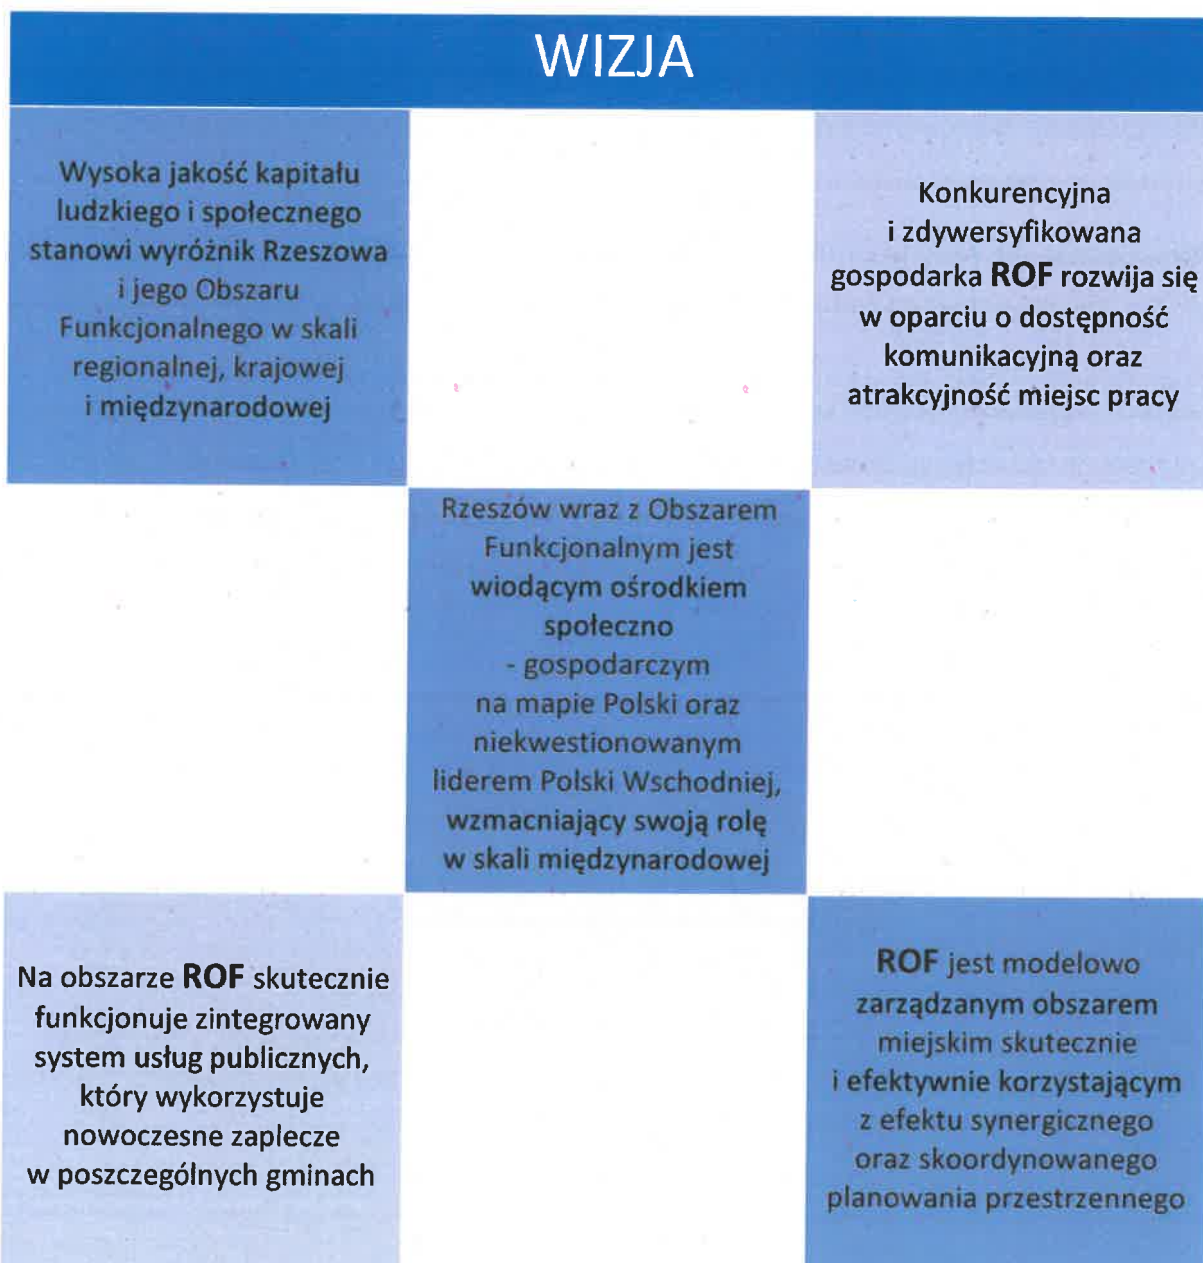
WIZJA

Wysoka jakość kapitału ludzkiego i społecznego stanowi wyróżnik Rzeszowa i jego Obszaru Funkcjonalnego w skali regionalnej, krajowej i międzynarodowej

Konkurencyjna i zdywersyfikowana gospodarka **ROF** rozwija się w oparciu o dostępność komunikacyjną oraz atrakcyjność miejsc pracy

Rzeszów wraz z Obszarem Funkcjonalnym jest wiodącym ośrodkiem społeczno - gospodarczym na mapie Polski oraz niekwestionowanym liderem Polski Wschodniej, wzmacniający swoją rolę w skali międzynarodowej

Na obszarze **ROF** skutecznie funkcjonuje zintegrowany system usług publicznych, który wykorzystuje nowoczesne zaplecze w poszczególnych gminach

**ROF** jest modelowo zarządzanym obszarem miejskim skutecznie i efektywnie korzystającym z efektu synergicznego oraz skoordynowanego planowania przestrzennego